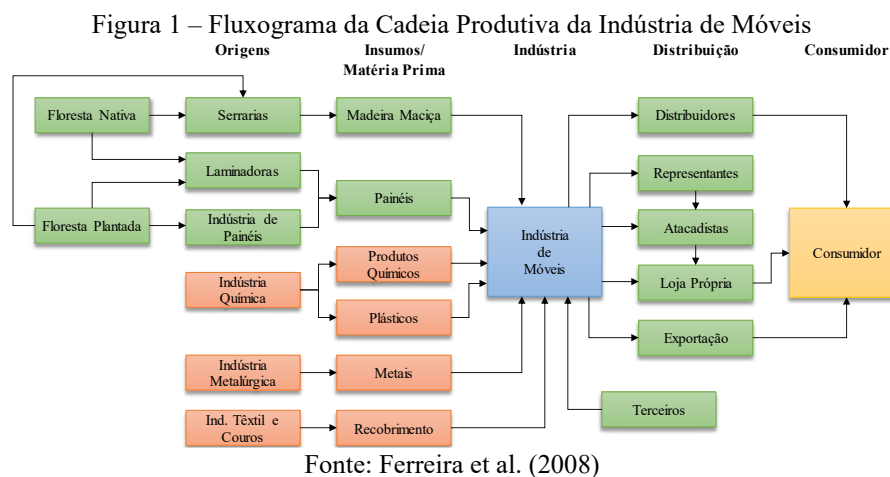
Figura 1 – Fluxograma da Cadeia Produtiva da Indústria de Móveis

Origens | Insumos/ Matéria Prima | Indústria | Distribuição | Consumidor

Floresta Nativa
Serrarias
Madeira Maciça
Laminadoras
Painéis
Floresta Plantada
Indústria de Painéis
Produtos Químicos
Indústria Química
Plásticos
Indústria Metalúrgica
Metais
Ind. Têxtil e Couros
Recobrimento
Indústria de Móveis
Distribuidores
Representantes
Atacadistas
Loja Própria
Exportação
Terceiros
Consumidor

Fonte: Ferreira et al. (2008)